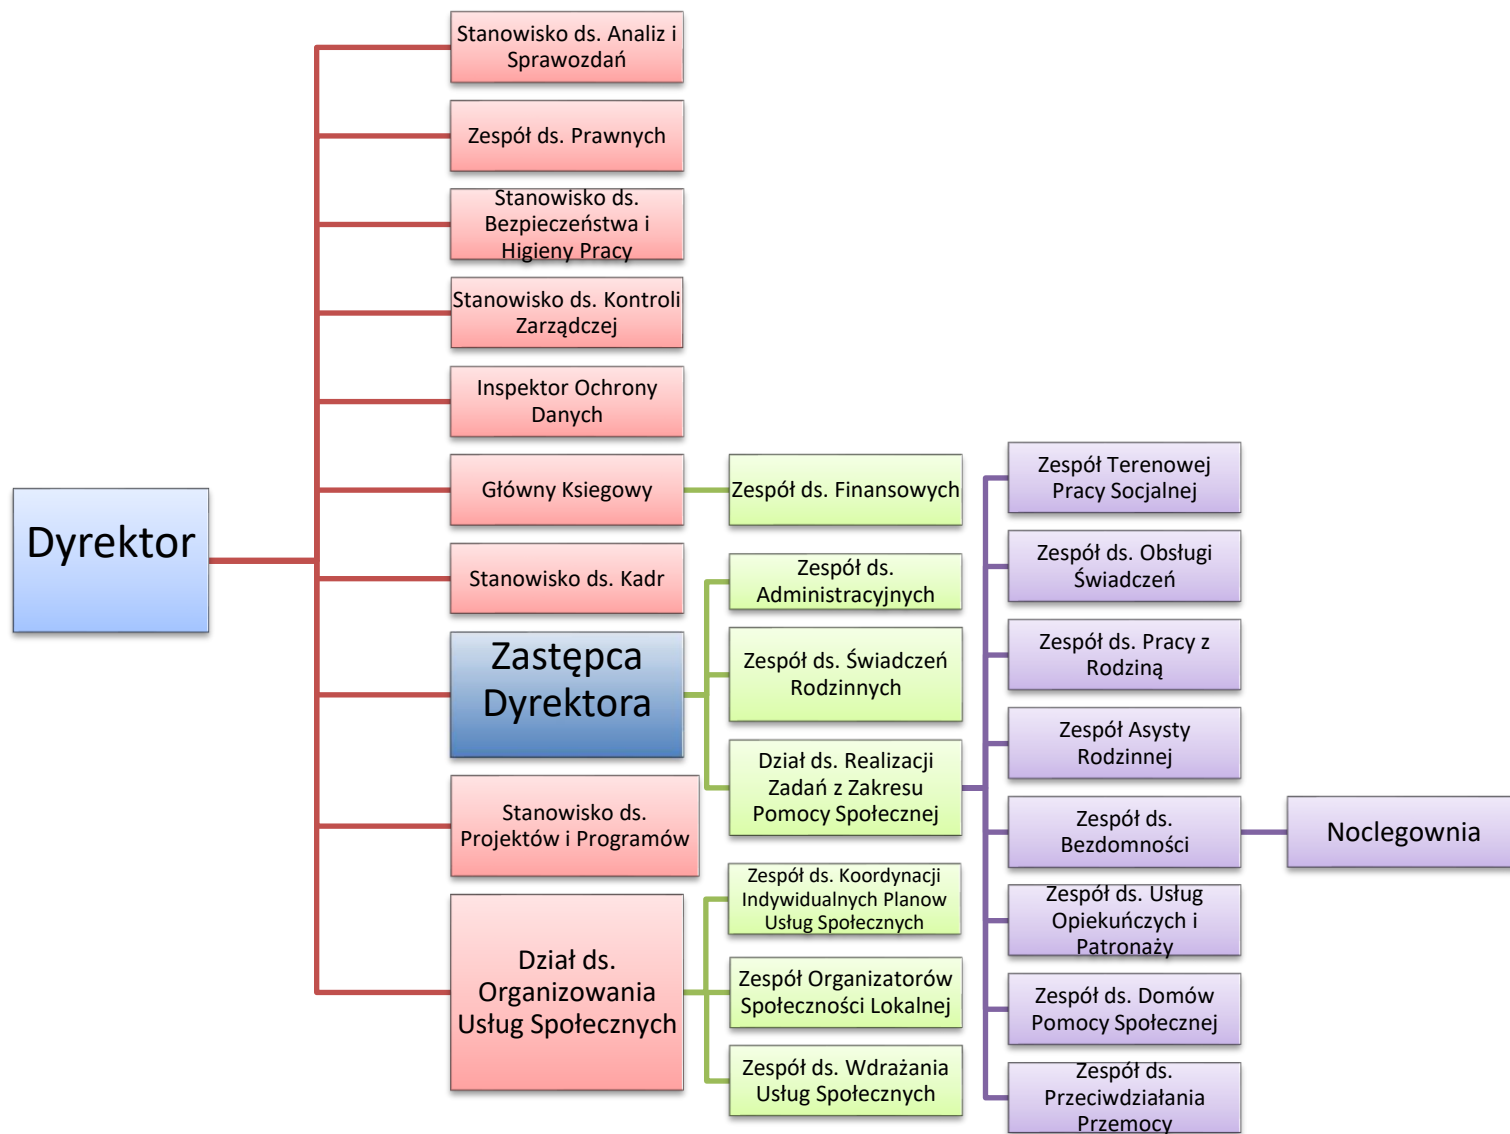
Dyrektor

Stanowisko ds. Analiz i Sprawozdań

Zespół ds. Prawnych

Stanowisko ds. Bezpieczeństwa i Higieny Pracy

Stanowisko ds. Kontroli Zarządczej

Inspektor Ochrony Danych

Główny Ksiegowy

Zespół ds. Finansowych

Stanowisko ds. Kadr

Zastępca Dyrektora

Zespół ds. Administracyjnych

Zespół ds. Świadczeń Rodzinnych

Dział ds. Realizacji Zadań z Zakresu Pomocy Społecznej

Stanowisko ds. Projektów i Programów

Dział ds. Organizowania Usług Społecznych

Zespół ds. Koordynacji Indywidualnych Planow Usług Społecznych

Zespół Organizatorów Społeczności Lokalnej

Zespół ds. Wdrażania Usług Społecznych

Zespół Terenowej Pracy Socjalnej

Zespół ds. Obsługi Świadczeń

Zespół ds. Pracy z Rodziną

Zespół Asysty Rodzinnej

Zespół ds. Bezdomności

Noclegownia

Zespół ds. Usług Opiekuńczych i Patronaży

Zespół ds. Domów Pomocy Społecznej

Zespół ds. Przeciwdziałania Przemocy